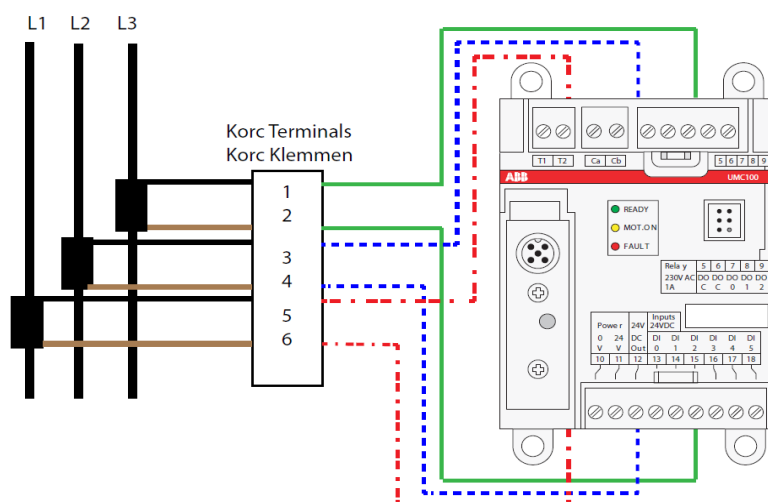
L1 L2 L3

Korc Terminals
Korc Klemmen

1
2
3
4
5
6

T1 T2 Ca Cb 5 6 7 8 9

ABB UMC100

READY
MOT.ON
FAULT

Relay 230V AC 1A
5 6 7 8 9
DO DO DO DO DO
C C 0 1 2

Power
0 V 24 V
10 11

24V DC Out
12

Inputs 24VDC
DI 0 DI 1 DI 2 DI 3 DI 4 DI 5
13 14 15 16 17 18